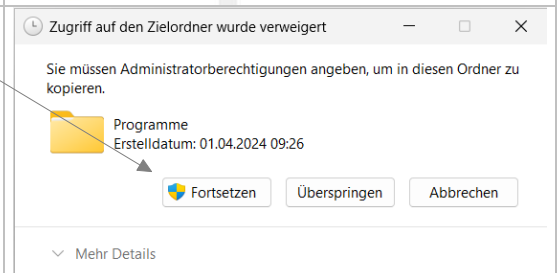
Zugriff auf den Zielordner wurde verweigert

Sie müssen Administratorberechtigungen angeben, um in diesen Ordner zu kopieren.

Programme
Erstelldatum: 01.04.2024 09:26

Fortsetzen
Überspringen
Abbrechen

Mehr Details